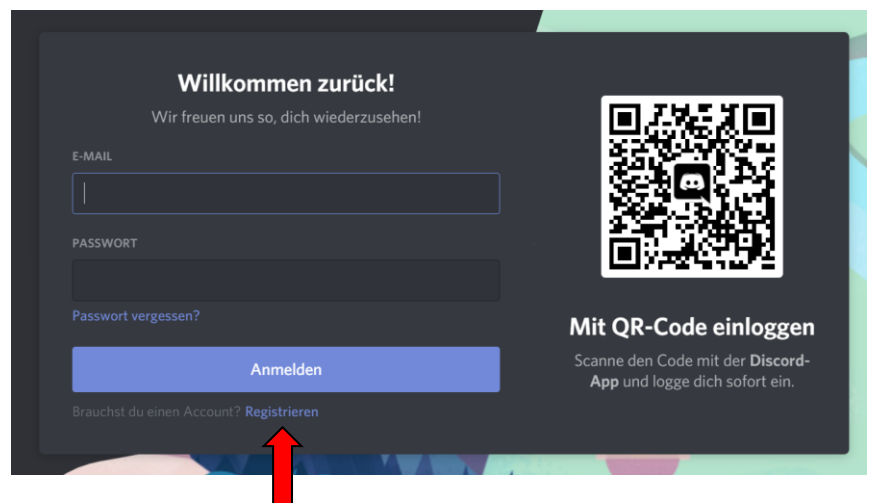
Willkommen zurück!

Wir freuen uns so, dich wiederzusehen!

E-MAIL

PASSWORT

Passwort vergessen?

Anmelden

Brauchst du einen Account? Registrieren

Mit QR-Code einloggen

Scanne den Code mit der Discord-App und logge dich sofort ein.